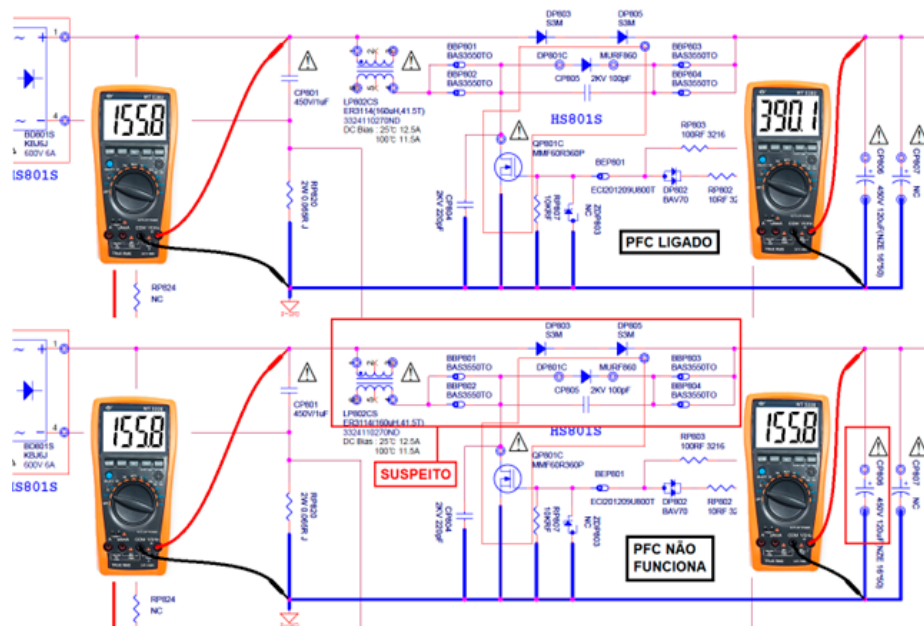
155.8

BD801S
KBJ6J
600V 6A

HS801S

CP801
450V/1uF

LP802CS
ER3114(160uH,41.5T)
3324110270ND
DC Bias : 25℃ 12.5A
100℃ 11.5A

DP803
S3M

DP805
S3M

BBP801
BAS3550TO

BBP802
BAS3550TO

DP801C

MURF860

CP805
2KV 100pF

BBP803
BAS3550TO

BBP804
BAS3550TO

HS801S

QP801C
MMF60R360P

BEP801
ECI201209U800T

RP803
100RF 3216

DP802
BAV70

RP802
10RF 32

CP804
2KV 220pF

RP807
10RF

ZDP803
NC

RP820
2W 0.068R J

RP824
NC

390.1

CP806
450V 120uF

CP807
NC

PFC LIGADO

155.8

BD801S
KBJ6J
600V 6A

HS801S

CP801
450V/1uF

LP802CS
ER3114(160uH,41.5T)
3324110270ND
DC Bias : 25℃ 12.5A
100℃ 11.5A

DP803
S3M

DP805
S3M

BBP801
BAS3550TO

BBP802
BAS3550TO

DP801C

MURF860

CP805
2KV 100pF

BBP803
BAS3550TO

BBP804
BAS3550TO

HS801S

SUSPEITO

QP801C
MMF60R360P

BEP801
ECI201209U800T

RP803
100RF 3216

DP802
BAV70

RP802
10RF 32

CP804
2KV 220pF

RP807
10RF

ZDP803
NC

RP820
2W 0.068R J

RP824
NC

155.8

CP806
450V 120uF

CP807
NC

PFC NÃO FUNCIONA